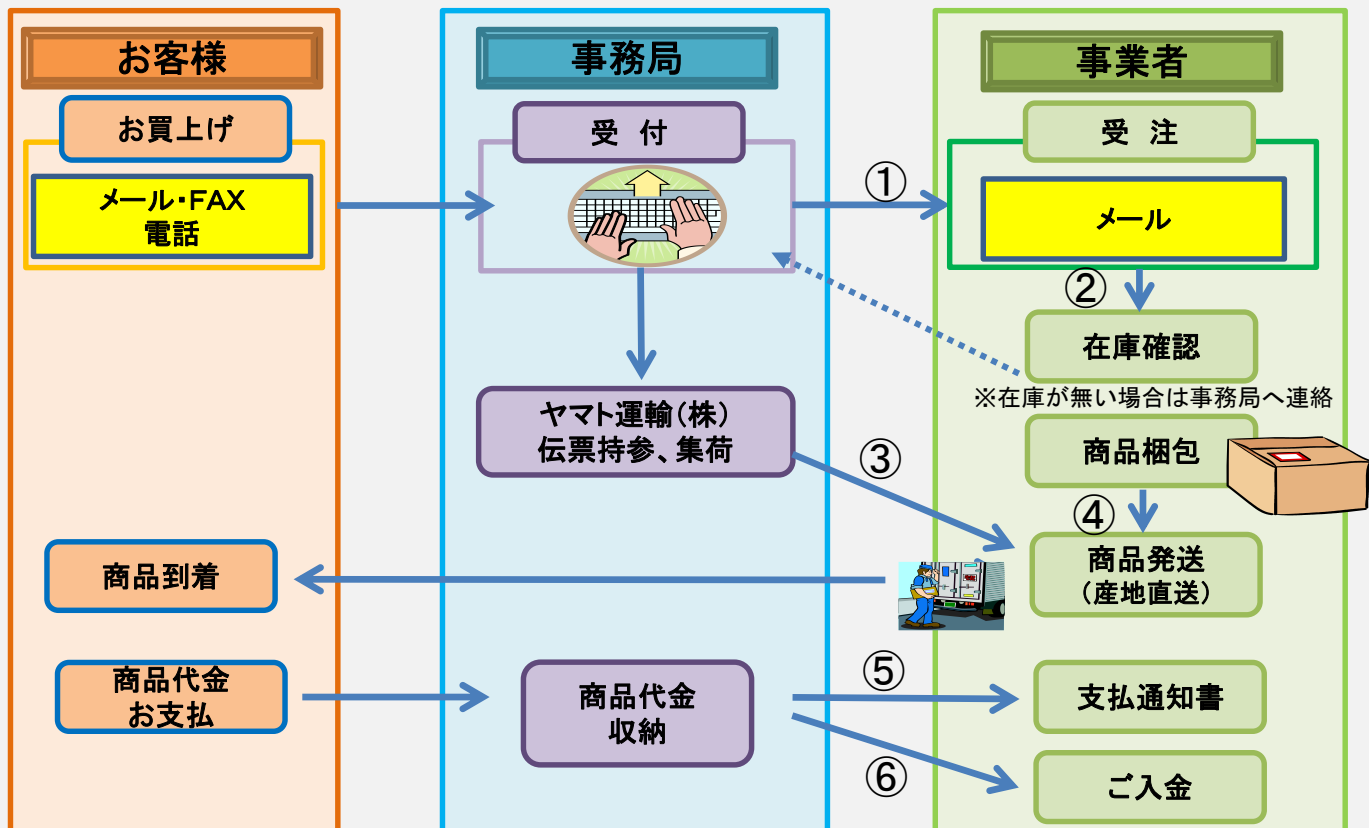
お客様

お買上げ

メール・FAX
電話

事務局

受　付

ヤマト運輸（株）
伝票持参、集荷

事業者

受　注

①

メール

②

在庫確認

※在庫が無い場合は事務局へ連絡

商品梱包

③

④

商品発送
（産地直送）

商品到着

商品代金
お支払

商品代金
収納

⑤

支払通知書

⑥

ご入金